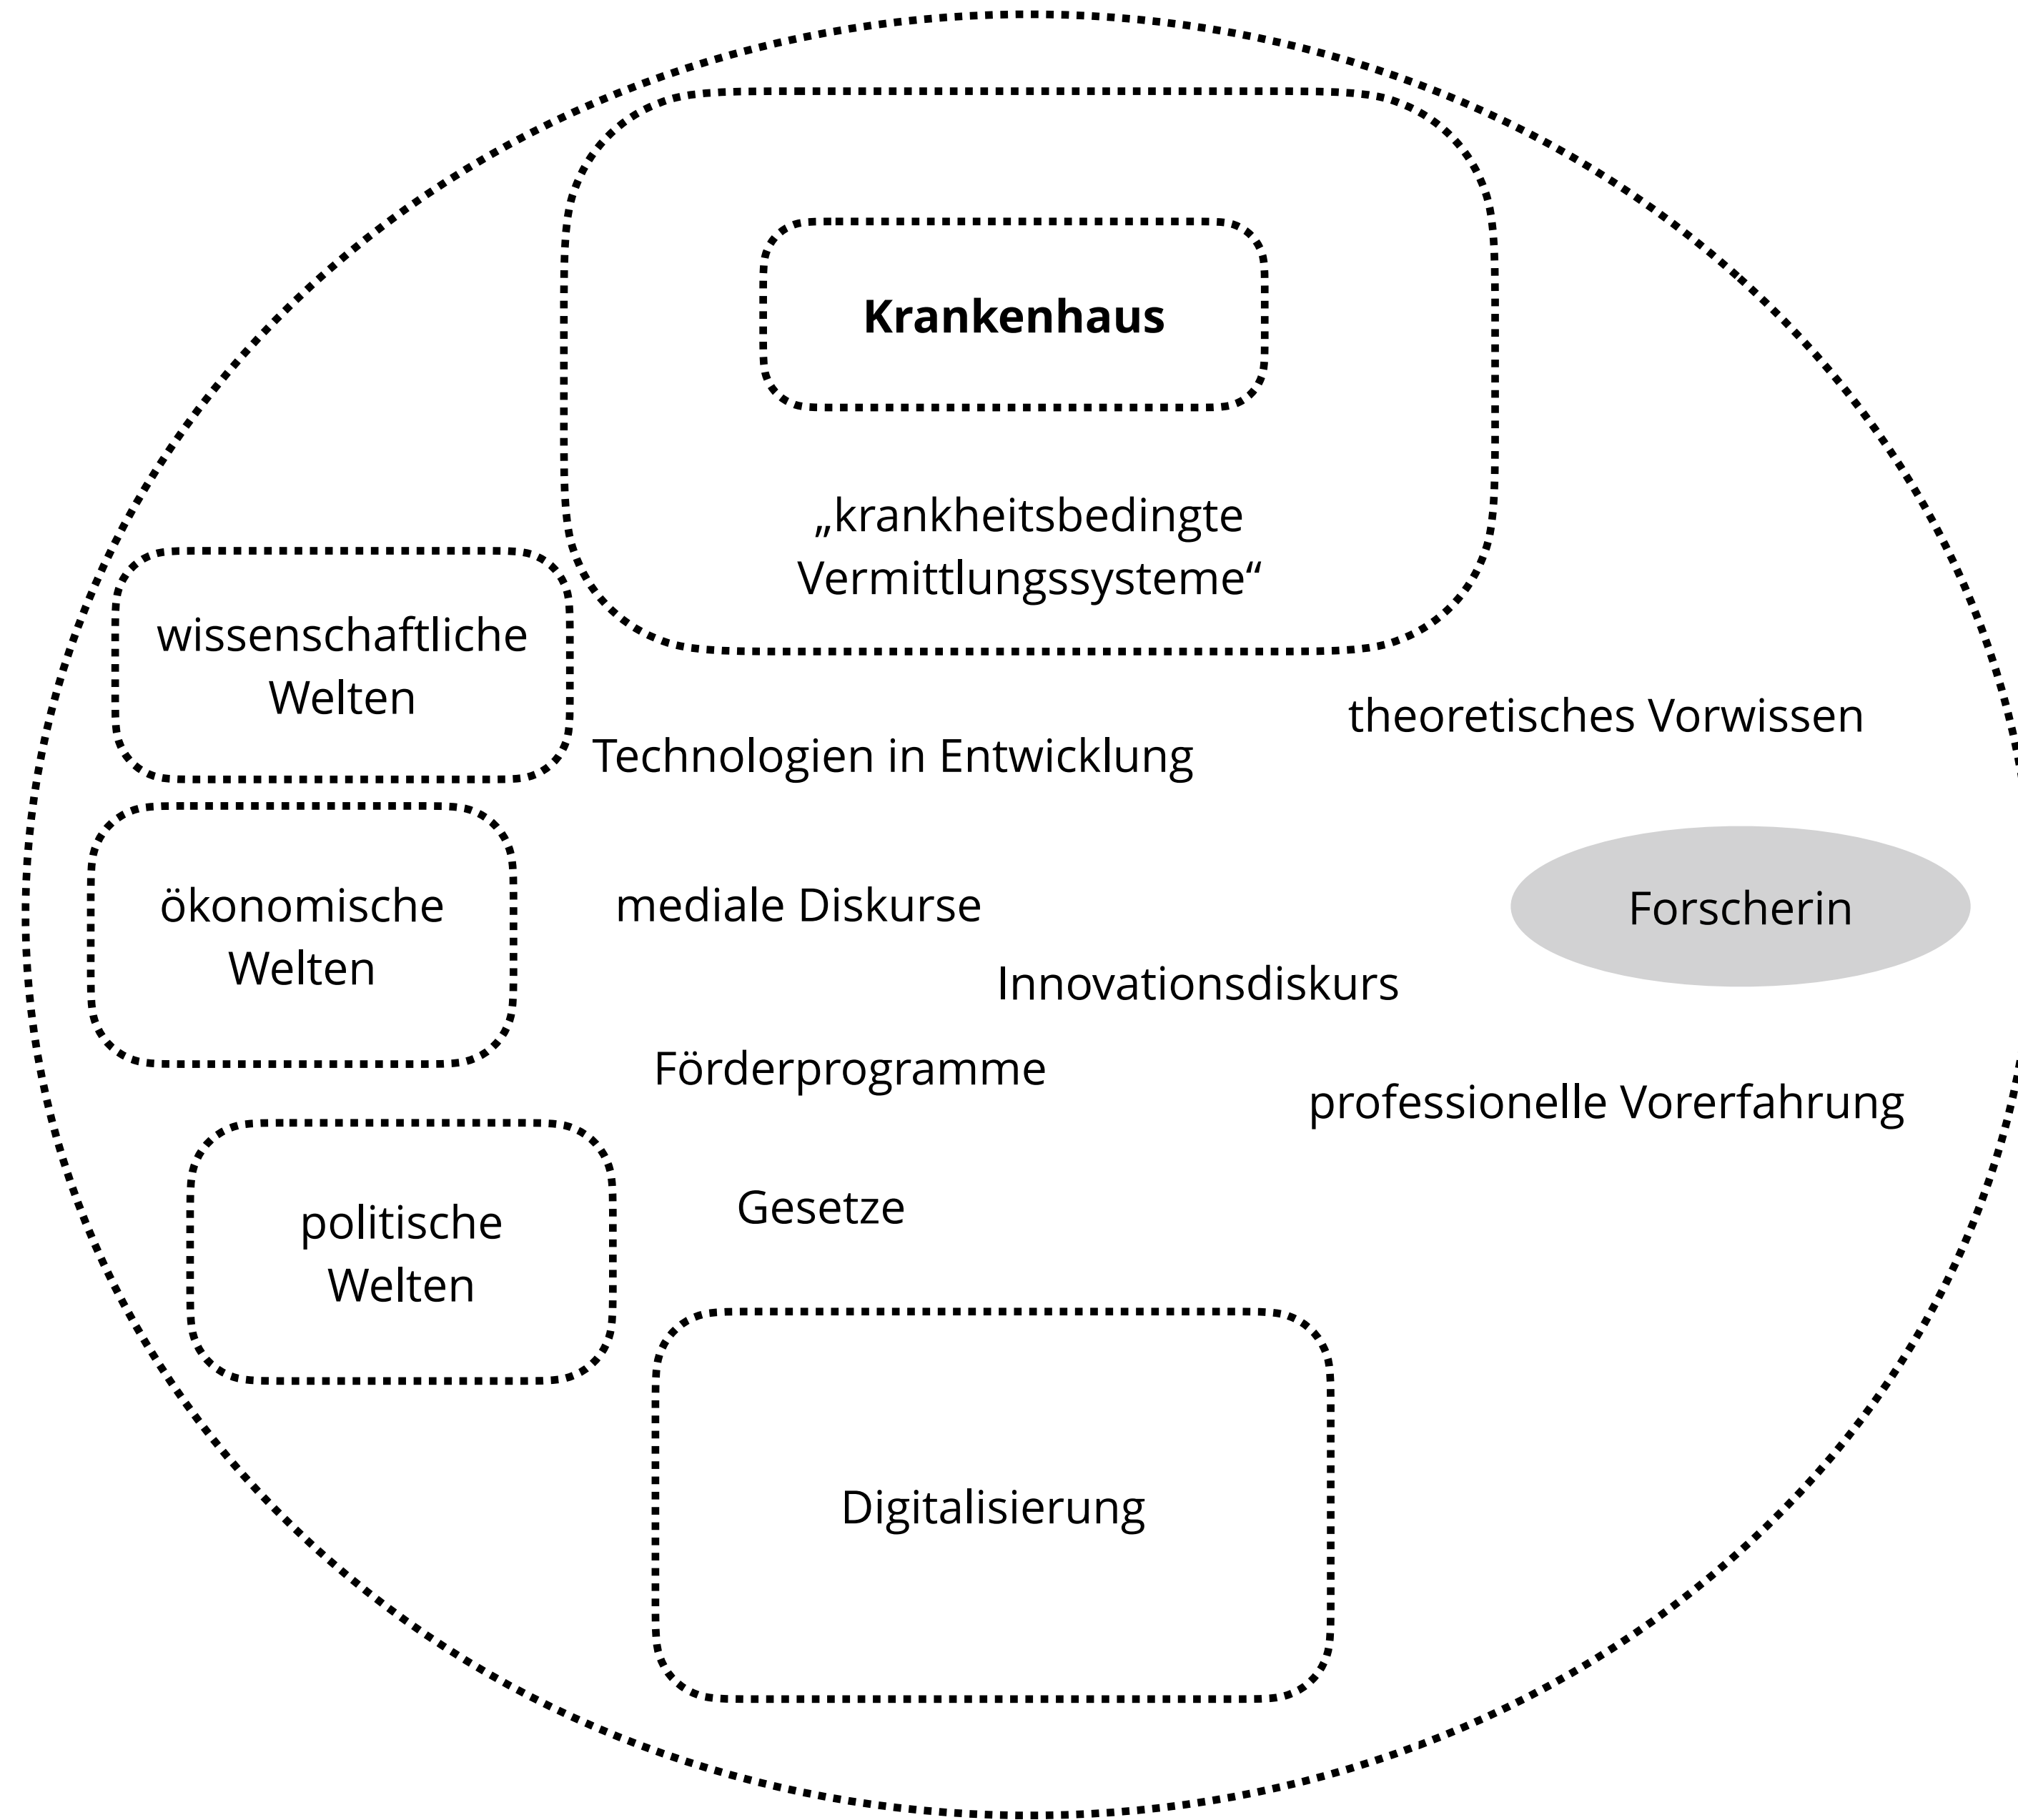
**Krankenhaus**

„krankheitsbedingte Vermittlungssysteme“

wissenschaftliche Welten

theoretisches Vorwissen

Technologien in Entwicklung

ökonomische Welten

mediale Diskurse

Forscherin

Innovationsdiskurs

Förderprogramme

professionelle Vorerfahrung

politische Welten

Gesetze

Digitalisierung